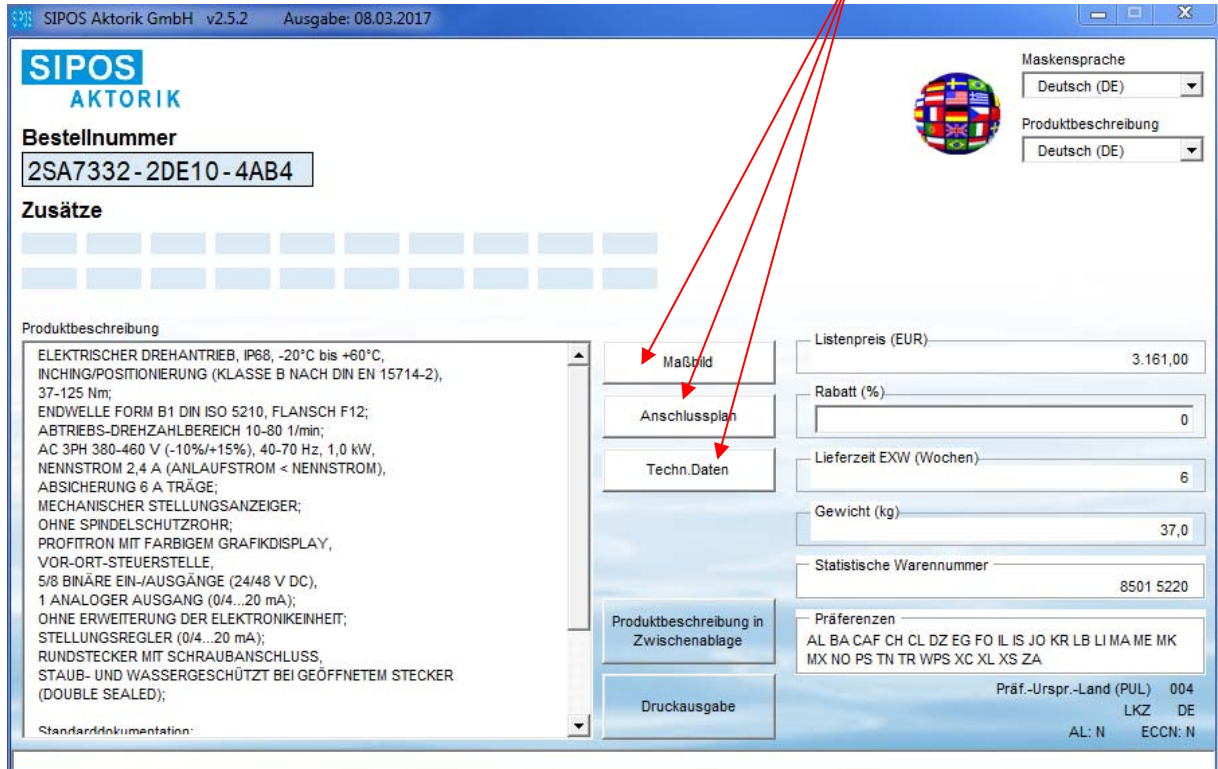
SIPOS Aktorik GmbH v2.5.2 Ausgabe: 08.03.2017

SIPOS
AKTORIK

Bestellnummer
2SA7332-2DE10-4AB4

Zusätze

Maskensprache
Deutsch (DE)
Produktbeschreibung
Deutsch (DE)

Produktbeschreibung
ELEKTRISCHER DREHANTRIEB, IP68, -20°C bis +60°C, INCHING/POSITIONIERUNG (KLASSE B NACH DIN EN 15714-2), 37-125 Nm;
ENDWELLE FORM B1 DIN ISO 5210, FLANSCH F12;
ABTRIEBS-DREHZAHLBEREICH 10-80 1/min;
AC 3PH 380-460 V (-10%/+15%), 40-70 Hz, 1,0 kW, NENNSTROM 2,4 A (ANLAUFSTROM < NENNSTROM), ABSICHERUNG 6 A TRÄGE;
MECHANISCHER STELLUNGSANZEIGER;
OHNE SPINDELSCHUTZROHR;
PROFITRON MIT FARBIGEM GRAFIKDISPLAY, VOR-ORT-STEUERSTELLE,
5/8 BINÄRE EIN-/AUSGÄNGE (24/48 V DC),
1 ANALOGER AUSGANG (0/4...20 mA);
OHNE ERWEITERUNG DER ELEKTRONIKEINHEIT;
STELLUNGSREGLER (0/4...20 mA);
RUNDSTECKER MIT SCHRAUBANSCHLUSS,
STAUB- UND WASSERGESCHÜTZT BEI GEÖFFNETEM STECKER (DOUBLE SEALED);

Standarddokumentation:

Maßbild
Anschlussplan
Techn.Daten
Produktbeschreibung in Zwischenablage
Druckausgabe

Listenpreis (EUR)
3.161,00
Rabatt (%)
0
Lieferzeit EXW (Wochen)
6
Gewicht (kg)
37,0
Statistische Warennummer
8501 5220
Präferenzen
AL BA CAF CH CL DZ EG FO IL IS JO KR LB LI MA ME MK MX NO PS TN TR WPS XC XL XS ZA
Präf.-Urspr.-Land (PUL) 004
LKZ DE
AL: N ECCN: N